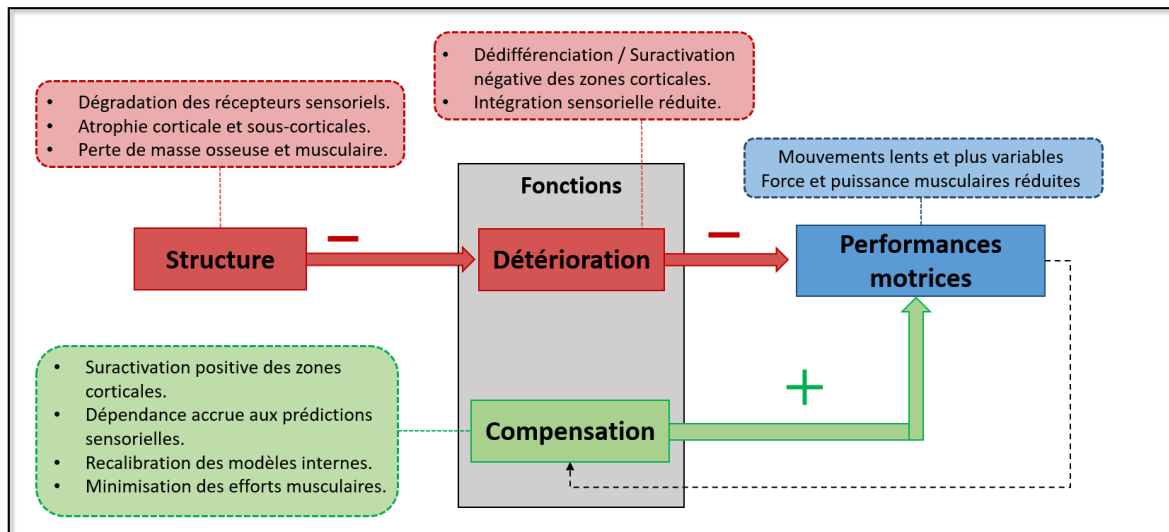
- Dédifférenciation / Suractivation négative des zones corticales.
- Intégration sensorielle réduite.

- Dégradation des récepteurs sensoriels.
- Atrophie corticale et sous-corticales.
- Perte de masse osseuse et musculaire.

Fonctions

Mouvements lents et plus variables
Force et puissance musculaires réduites

Structure

−

Détérioration

−

Performances motrices

- Suractivation positive des zones corticales.
- Dépendance accrue aux prédictions sensorielles.
- Recalibration des modèles internes.
- Minimisation des efforts musculaires.

+

Compensation